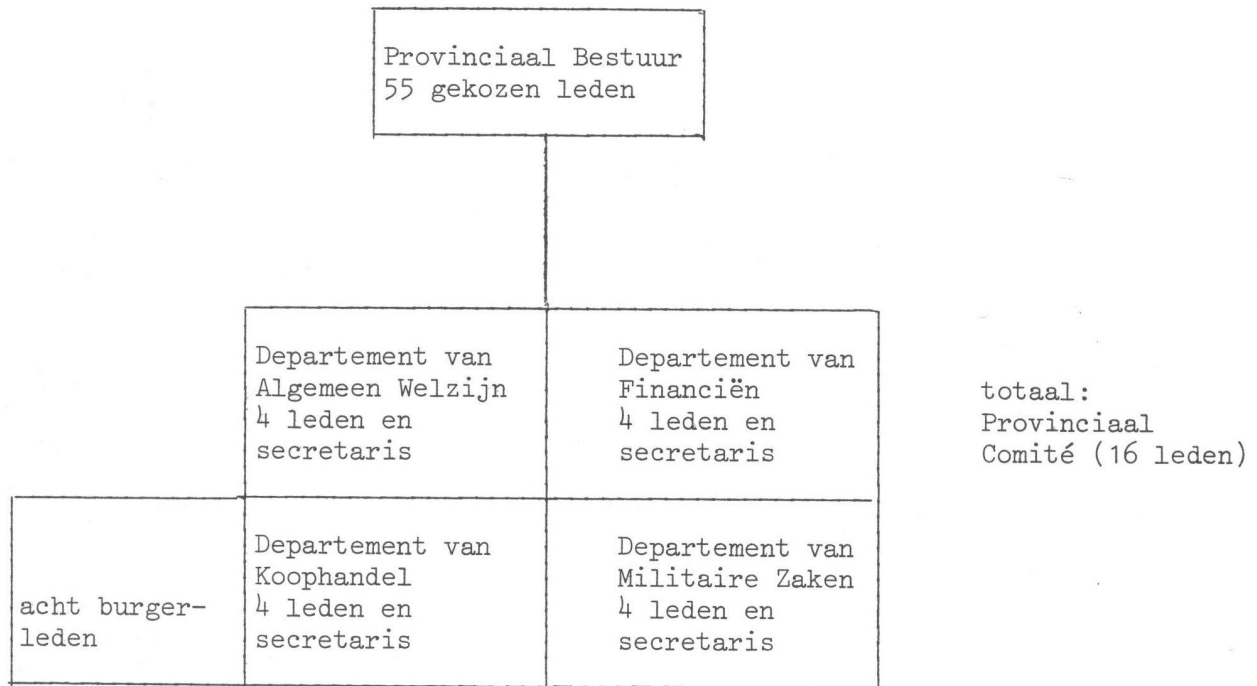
Provinciaal Bestuur
55 gekozen leden

Departement van Algemeen Welzijn 4 leden en secretaris

Departement van Financiën 4 leden en secretaris

totaal: Provinciaal Comité (16 leden)

acht burgerleden

Departement van Koophandel 4 leden en secretaris

Departement van Militaire Zaken 4 leden en secretaris